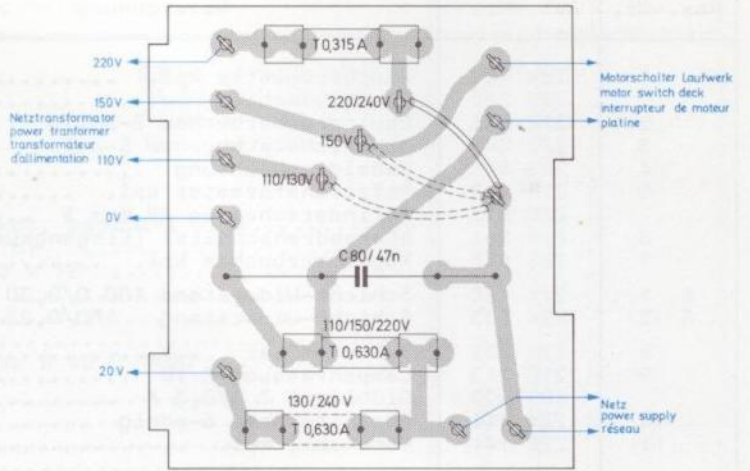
220V
150V
Netztransformator
power tranformer
transformateur
d'alimentation
110V
0V
20V
T 0,315 A
220/240V
150V
110/130V
C 80/47n
110/150/220V
T 0,630A
130/240 V
T 0,630A
Motorschalter Laufwerk
motor switch deck
interrupteur de moteur
platine
Netz
power supply
réseau